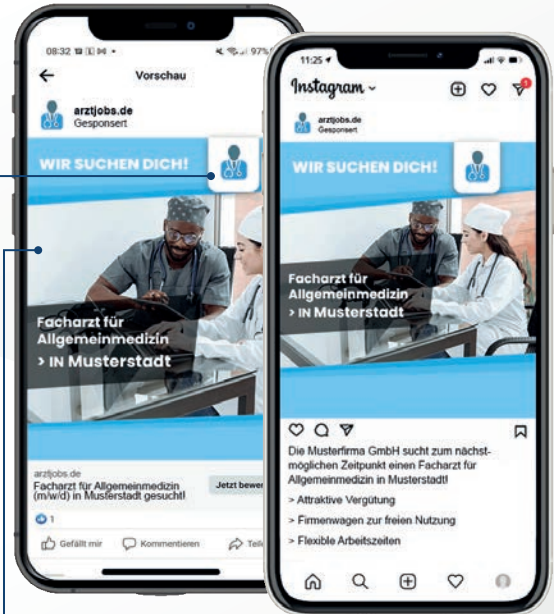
08:32 97%

Vorschau

arztjobs.de
Gesponsert

WIR SUCHEN DICH!

Facharzt für Allgemeinmedizin
> IN Musterstadt

arztjobs.de
Facharzt für Allgemeinmedizin (m/w/d) in Musterstadt gesucht!

Jetzt bewer

1

Gefällt mir

Kommentieren

Teil

11:25

Instagram

1

arztjobs.de
Gesponsert

WIR SUCHEN DICH!

Facharzt für Allgemeinmedizin
> IN Musterstadt

Die Musterfirma GmbH sucht zum nächstmöglichen Zeitpunkt einen Facharzt für Allgemeinmedizin in Musterstadt!
> Attraktive Vergütung
> Firmenwagen zur freien Nutzung
> Flexible Arbeitszeiten